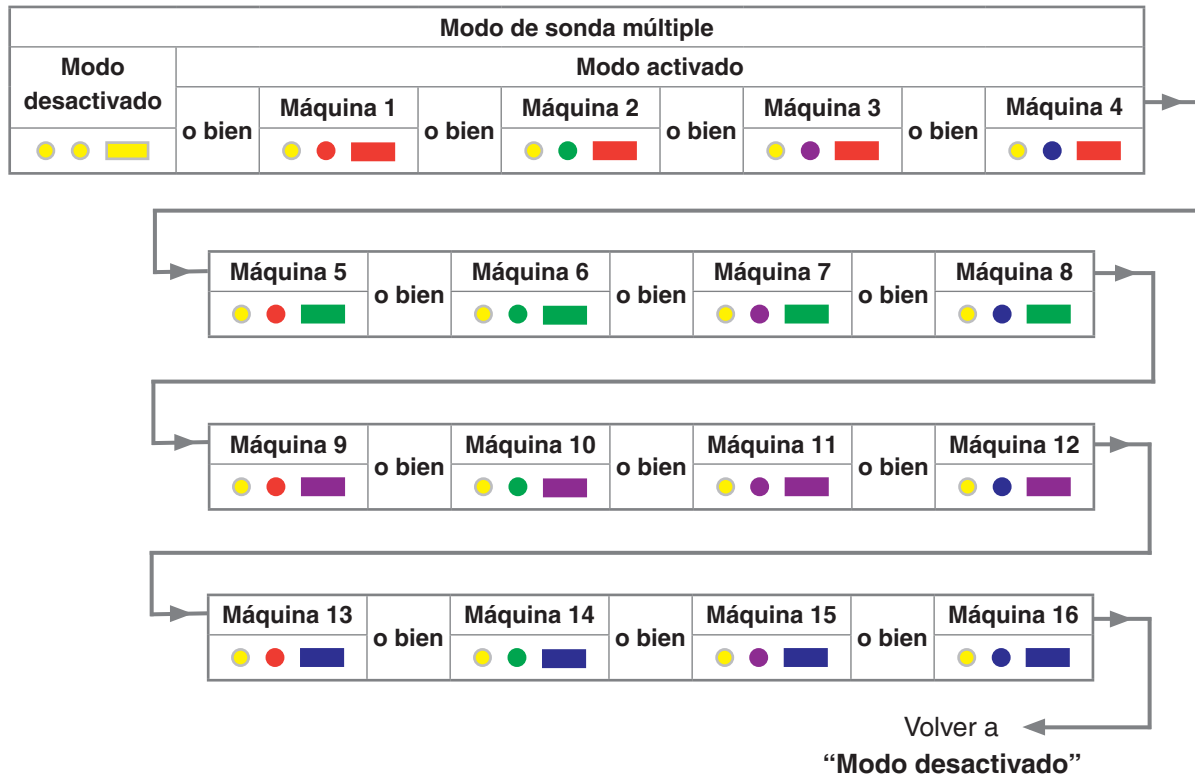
Modo de sonda múltiple

| Modo desactivado | Modo activado | | | | | | | |
|---|---|---|---|---|---|---|---|---|
| | o bien | Máquina 1 | o bien | Máquina 2 | o bien | Máquina 3 | o bien | Máquina 4 |

| Máquina 5 | o bien | Máquina 6 | o bien | Máquina 7 | o bien | Máquina 8 |
|---|---|---|---|---|---|---|

| Máquina 9 | o bien | Máquina 10 | o bien | Máquina 11 | o bien | Máquina 12 |
|---|---|---|---|---|---|---|

| Máquina 13 | o bien | Máquina 14 | o bien | Máquina 15 | o bien | Máquina 16 |
|---|---|---|---|---|---|---|

Volver a
"Modo desactivado"